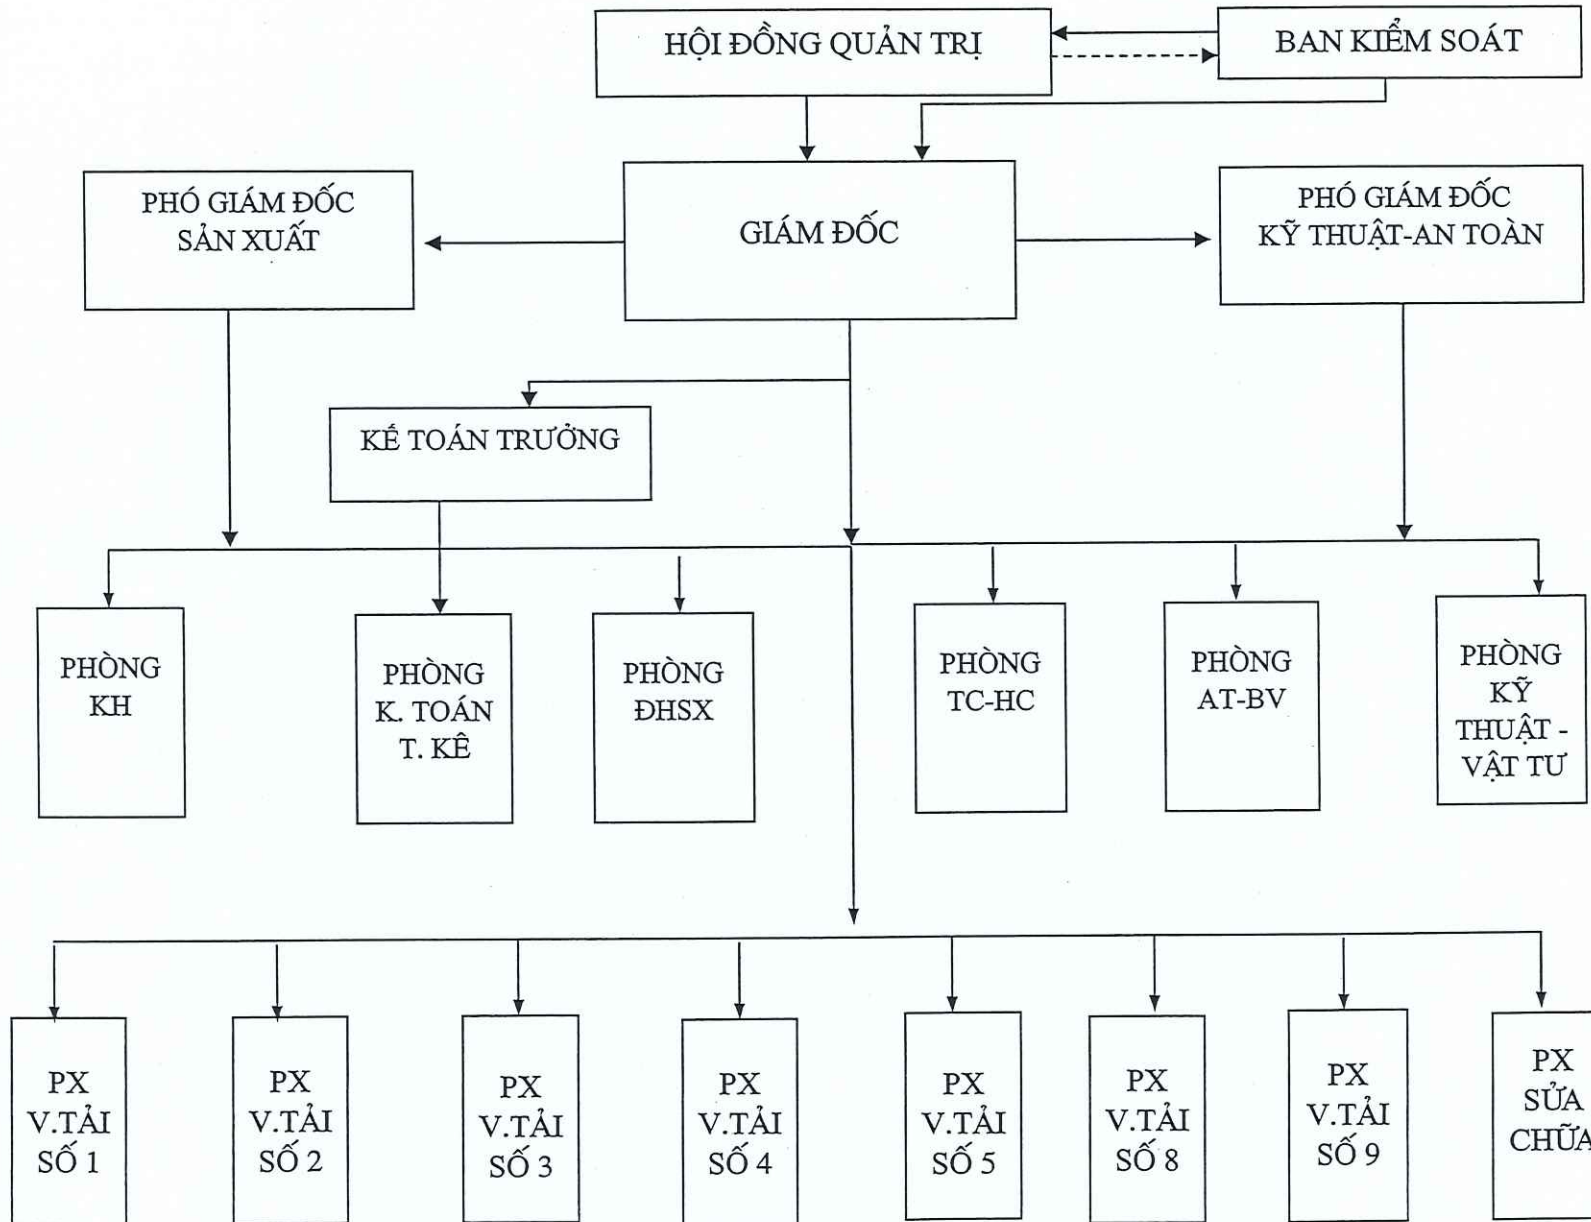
HỘI ĐỒNG QUẢN TRỊ

BAN KIỂM SOÁT

PHÓ GIÁM ĐỐC SẢN XUẤT

GIÁM ĐỐC

PHÓ GIÁM ĐỐC KỸ THUẬT-AN TOÀN

KẾ TOÁN TRƯỞNG

PHÒNG KH

PHÒNG K. TOÁN T. KÊ

PHÒNG ĐHSX

PHÒNG TC-HC

PHÒNG AT-BV

PHÒNG KỸ THUẬT - VẬT TƯ

PX V.TẢI SỐ 1

PX V.TẢI SỐ 2

PX V.TẢI SỐ 3

PX V.TẢI SỐ 4

PX V.TẢI SỐ 5

PX V.TẢI SỐ 8

PX V.TẢI SỐ 9

PX SỬA CHỮA